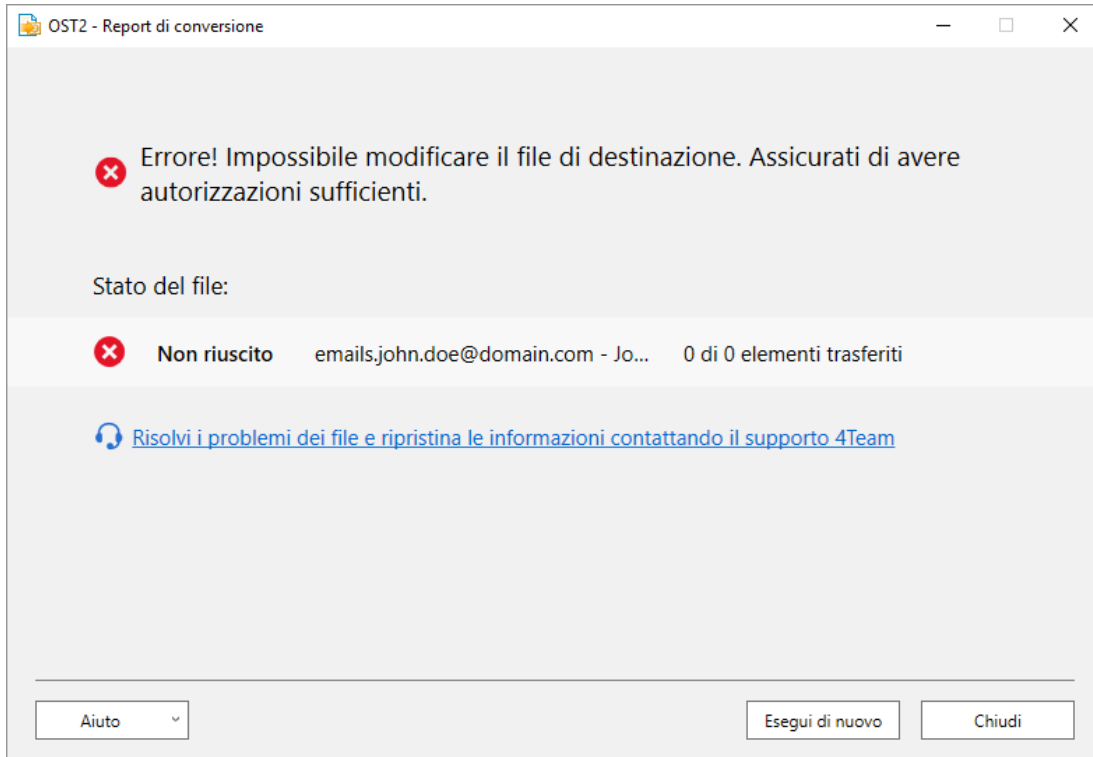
OST2 - Report di conversione

Errore! Impossibile modificare il file di destinazione. Assicurati di avere autorizzazioni sufficienti.

Stato del file:

Non riuscito emails.john.doe@domain.com - Jo... 0 di 0 elementi trasferiti

Risolvi i problemi dei file e ripristina le informazioni contattando il supporto 4Team

Aiuto

Esegui di nuovo

Chiudi